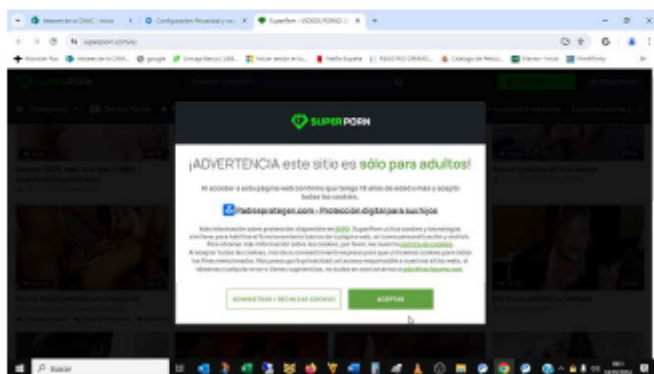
SUPERPORN

¡ADVERTENCIA este sitio es sólo para adultos!

Al acceder a esta página web confirmo que tengo 18 años de edad o más y acepto todas las cookies.

Padresprotegen.com - Protección digital para tus hijos

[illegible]

ADMINISTRAR / RECHAZAR COOKIES

ACEPTAR

Buscar